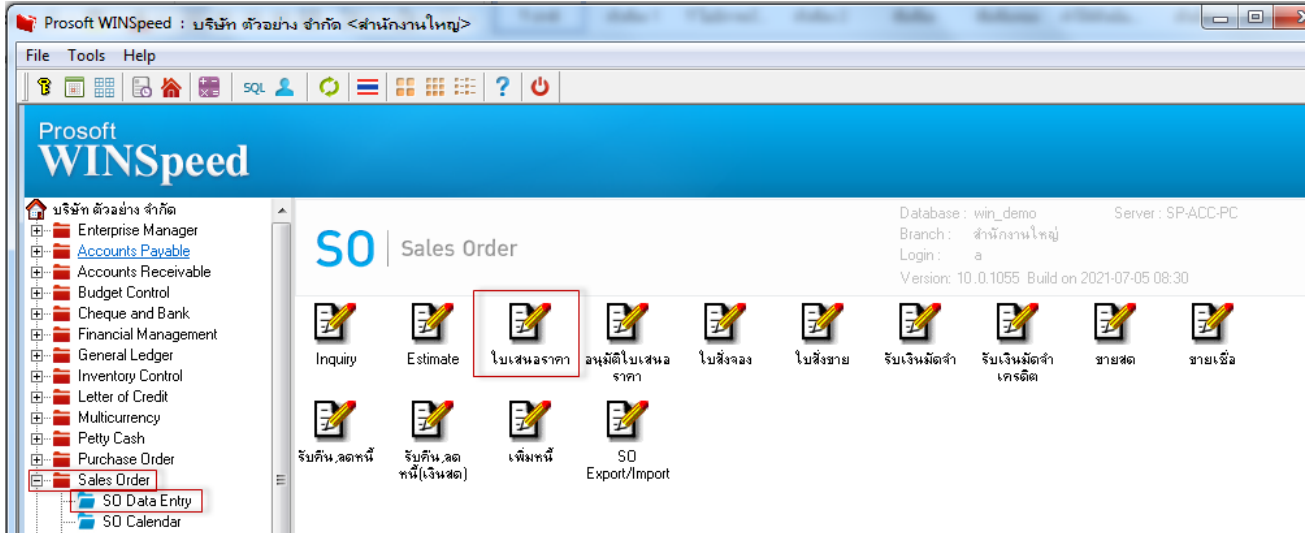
Prosoft WINSpeed : บริษัท ตัวอย่าง จำกัด <สำนักงานใหญ่>

File Tools Help

SQL

Prosoft
WINSpeed

บริษัท ตัวอย่าง จำกัด
Enterprise Manager
Accounts Payable
Accounts Receivable
Budget Control
Cheque and Bank
Financial Management
General Ledger
Inventory Control
Letter of Credit
Multicurrency
Petty Cash
Purchase Order
Sales Order
SO Data Entry
SO Calendar

SO | Sales Order

Database : win_demo
Branch : สำนักงานใหญ่
Login : a
Version: 10.0.1055 Build on 2021-07-05 08:30

Server : SP-ACC-PC

Inquiry
Estimate
ใบเสนอราคา
อนุมัติใบเสนอราคา
ใบสั่งจอง
ใบสั่งขาย
รับเงินมัดจำ
รับเงินมัดจำเครดิต
ขายสด
ขายเชื่อ
รับคืน,ลดหนี้
รับคืน,ลดหนี้(เงินสด)
เพิ่มหนี้
SO Export/Import